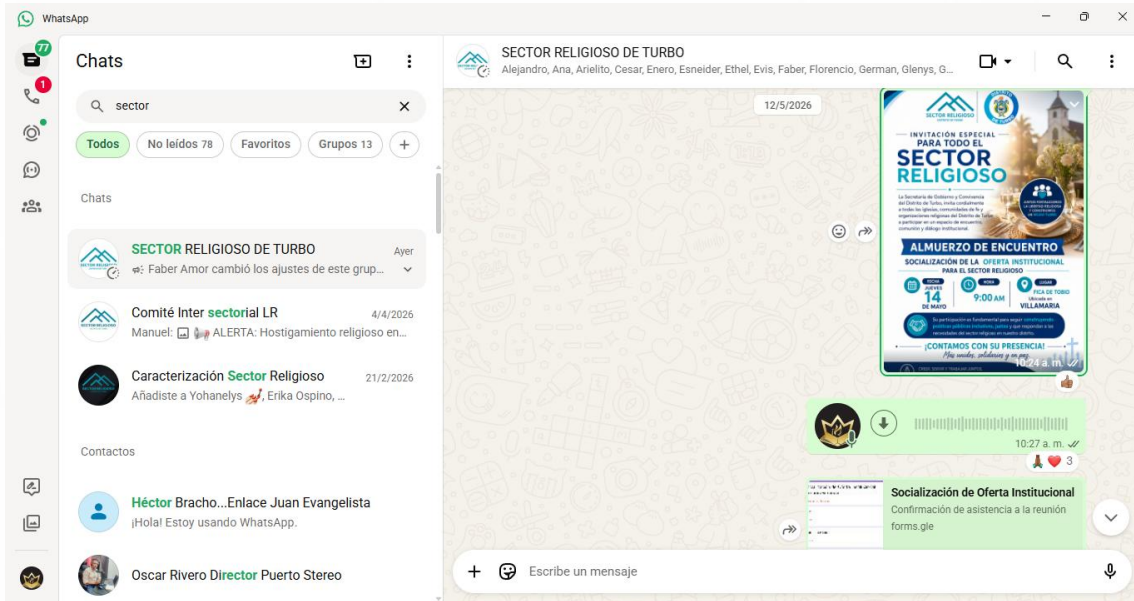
WhatsApp

77

1

Chats

sector

Todos
No leídos 78
Favoritos
Grupos 13
+

Chats

SECTOR RELIGIOSO DE TURBO
Ayer
Faber Amor cambió los ajustes de este grup...

Comité Inter sectorial LR
4/4/2026
Manuel: ALERTA: Hostigamiento religioso en...

Caracterización Sector Religioso
21/2/2026
Añadiste a Yohanelys, Erika Ospino, ...

Contactos

Héctor Bracho...Enlace Juan Evangelista
¡Hola! Estoy usando WhatsApp.

Oscar Rivero Director Puerto Stereo

SECTOR RELIGIOSO DE TURBO
Alejandro, Ana, Arielito, Cesar, Enero, Esneider, Ethel, Evis, Faber, Florencio, German, Glenys, G...

12/5/2026

SECTOR RELIGIOSO

INVITACIÓN ESPECIAL PARA TODO EL
SECTOR RELIGIOSO

La Secretaría de Gobierno y Convivencia del Distrito de Turbo, invita cordialmente a todas las iglesias, comunidades de fe y organizaciones religiosas del Distrito de Turbo a participar en un espacio de encuentro, comunión y diálogo institucional.

ALMUERZO DE ENCUENTRO
SOCIALIZACIÓN DE LA OFERTA INSTITUCIONAL
PARA EL SECTOR RELIGIOSO

FECHA
JUEVES
14
DE MAYO

HORA
9:00 AM

LUGAR
FICA DE TORO
Ubicado en
VILLAMARIA

Su participación es fundamental para seguir construyendo políticas públicas inclusivas, justas y que respondan a las necesidades del sector religioso en nuestro distrito.

¡CONTAMOS CON SU PRESENCIA!
Más unidos, solidarios y en paz

10:24 a. m.

10:27 a. m.

3

Socialización de Oferta Institucional
Confirmación de asistencia a la reunión
forms.gle

Escribe un mensaje